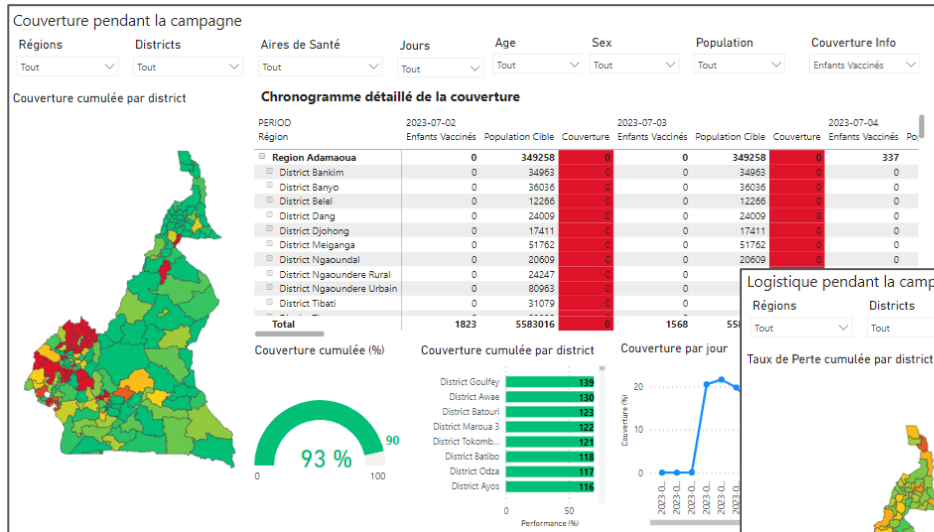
Couverture pendant la campagne

Régions
Tout

Districts
Tout

Aires de Santé
Tout

Jours
Tout

Age
Tout

Sex
Tout

Population
Tout

Couverture Info
Enfants Vaccinés

Couverture cumulée par district

Chronogramme détaillé de la couverture

| PERIOD Région | 2023-07-02 Enfants Vaccinés | Population Cible | Couverture | 2023-07-03 Enfants Vaccinés | Population Cible | Couverture | 2023-07-04 Enfants Vaccinés | Po |
|---|---|---|---|---|---|---|---|---|
| ⊟ Region Adamaoua | 0 | 349258 | 0 | 0 | 349258 | 0 | 337 | |
| ⊞ District Bankim | 0 | 34963 | 0 | 0 | 34963 | 0 | 0 | |
| ⊞ District Banyo | 0 | 36036 | 0 | 0 | 36036 | 0 | 0 | |
| ⊞ District Belel | 0 | 12266 | 0 | 0 | 12266 | 0 | 0 | |
| ⊞ District Dang | 0 | 24009 | 0 | 0 | 24009 | 0 | 0 | |
| ⊞ District Djohong | 0 | 17411 | 0 | 0 | 17411 | 0 | 0 | |
| ⊞ District Meiganga | 0 | 51762 | 0 | 0 | 51762 | 0 | 0 | |
| ⊞ District Ngaoundal | 0 | 20609 | 0 | 0 | 20609 | 0 | 0 | |
| ⊞ District Ngaoundere Rural | 0 | 24247 | 0 | 0 | | | | |
| ⊞ District Ngaoundere Urbain | 0 | 80963 | 0 | 0 | | | | |
| ⊞ District Tibati | 0 | 31079 | 0 | 0 | | | | |
| Total | 1823 | 5583016 | 0 | 1568 | 558 | | | |

Couverture cumulée (%)
93 %
0
90
100

Couverture cumulée par district
District Goulfey 139
District Awae 130
District Batouri 123
District Maroua 3 122
District Tokomb... 121
District Batibo 118
District Odza 117
District Ayos 116
Performance (%)

Couverture par jour
20
10
0
Couverture (%)
2023-0... 2023-0... 2023-0... 2023-0... 2023-0... 2023-0...

Logistique pendant la campa
Régions
Tout
Districts
Tout
Taux de Perte cumulée par district